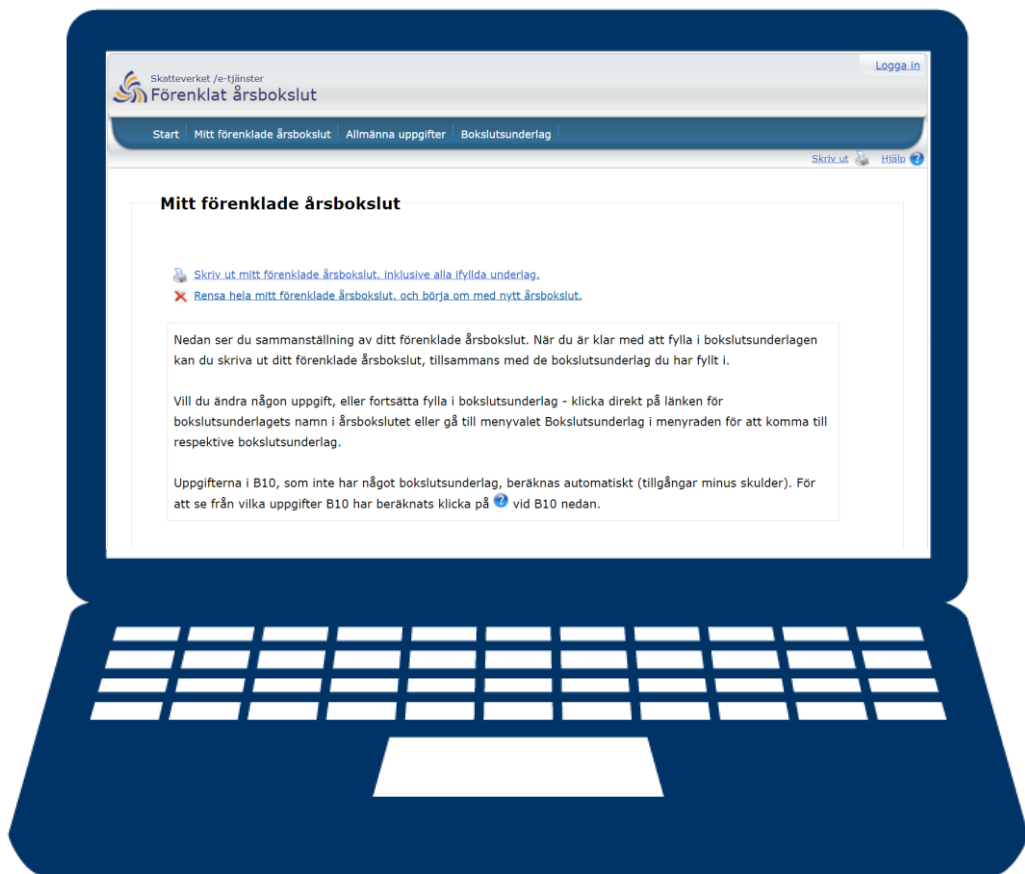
Logga in

Skatteverket /e-tjänster
Förenklat årsbokslut

Start | Mitt förenklade årsbokslut | Allmänna uppgifter | Bokslutsunderlag

Skriv ut Hjälp

Mitt förenklade årsbokslut

Skriv ut mitt förenklade årsbokslut, inklusive alla ifyllda underlag.
Rensa hela mitt förenklade årsbokslut, och börja om med nytt årsbokslut.

Nedan ser du sammanställning av ditt förenklade årsbokslut. När du är klar med att fylla i bokslutsunderlagen kan du skriva ut ditt förenklade årsbokslut, tillsammans med de bokslutsunderlag du har fyllt i.

Vill du ändra någon uppgift, eller fortsätta fylla i bokslutsunderlag - klicka direkt på länken för bokslutsunderlagets namn i årsbokslutet eller gå till menyvalet Bokslutsunderlag i menyraden för att komma till respektive bokslutsunderlag.

Uppgifterna i B10, som inte har något bokslutsunderlag, beräknas automatiskt (tillgångar minus skulder). För att se från vilka uppgifter B10 har beräknats klicka på vid B10 nedan.